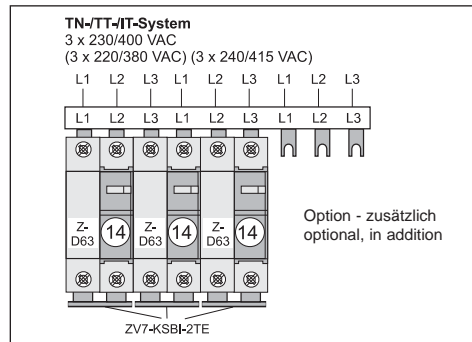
TN-/TT-/IT-System
3 x 230/400 VAC
(3 x 220/380 VAC) (3 x 240/415 VAC)

L1 L2 L3 L1 L2 L3 L1 L2 L3

L1 L2 L3 L1 L2 L3 L1 L2 L3

Z-D63 14 Z-D63 14 Z-D63 14

Option - zusätzlich
optional, in addition

ZV7-KSBI-2TE